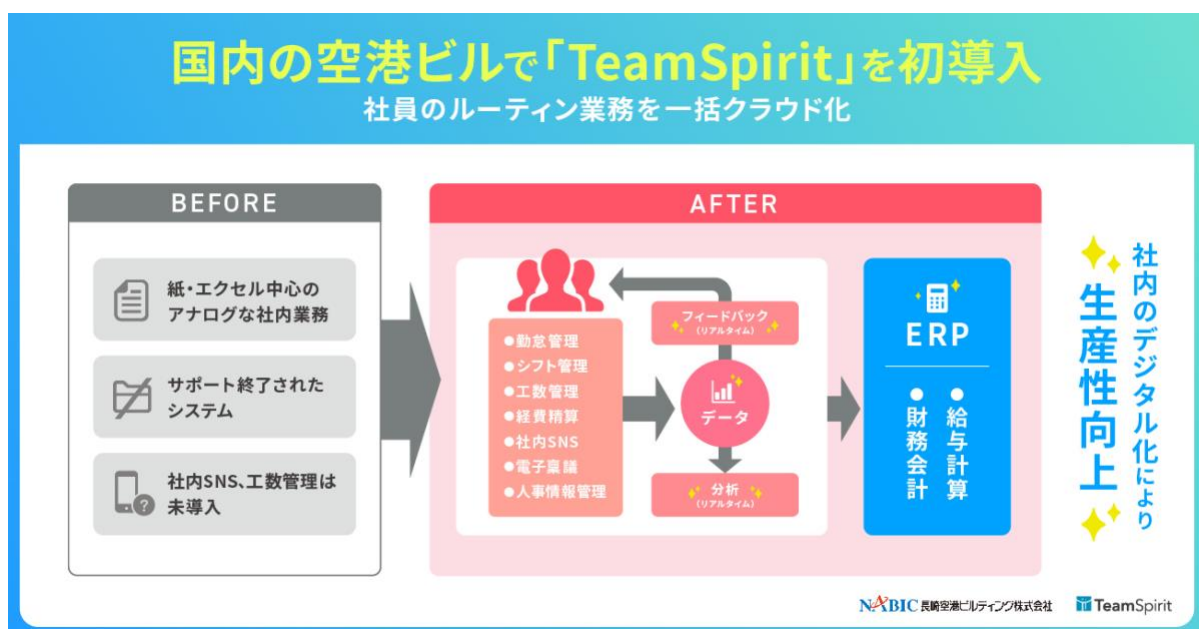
国内の空港ビルで「TeamSpirit」を初導入
社員のルーティン業務を一括クラウド化

BEFORE

紙・エクセル中心のアナログな社内業務

サポート終了されたシステム

社内SNS、工数管理は未導入

AFTER

●勤怠管理
●シフト管理
●工数管理
●経費精算
●社内SNS
●電子稟議
●人事情報管理

フィードバック（リアルタイム）

データ

分析（リアルタイム）

ERP

●給与計算
●財務会計

社内のデジタル化により
生産性向上

NABIC 長崎空港ビルディング株式会社
TeamSpirit